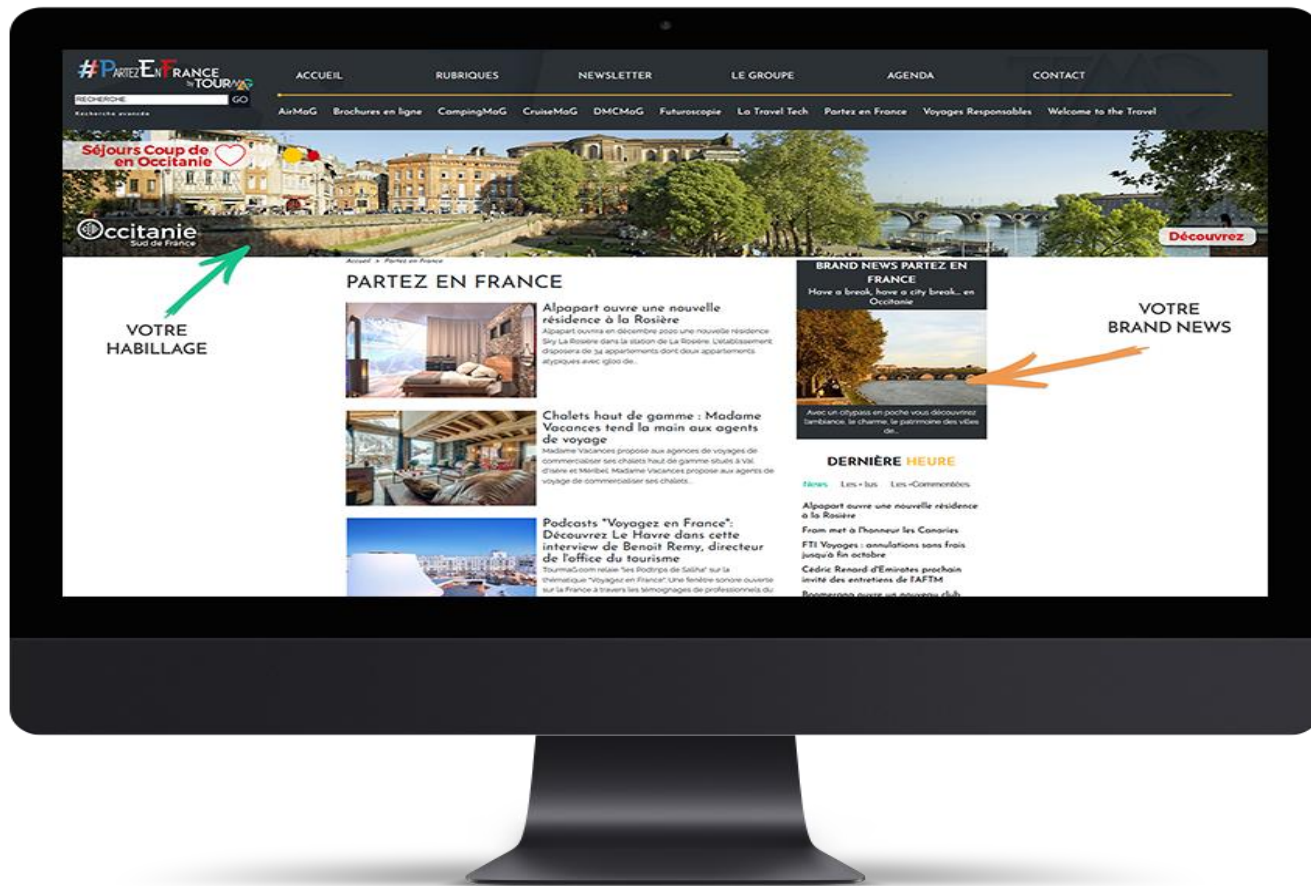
#PartezEnFrance by TOURMaG

RECHERCHE GO

Recherche avancée

ACCUEIL RUBRIQUES NEWSLETTER LE GROUPE AGENDA CONTACT

AirMaG Brochures en ligne CampingMaG CruiseMaG DMCMaG Futuroscopie La Travel Tech Partez en France Voyages Responsables Welcome to the Travel

Séjours Coup de en Occitanie

Occitanie Sud de France

Découvrez

Accueil » Partez en France

PARTEZ EN FRANCE

Alpapart ouvre une nouvelle résidence à la Rosière

Alpapart ouvrira en décembre 2020 une nouvelle résidence Sky La Rosière dans la station de La Rosière. L'établissement disposera de 34 appartements dont deux appartements atypiques avec igloo de...

Chalets haut de gamme : Madame Vacances tend la main aux agents de voyage

Madame Vacances propose aux agences de voyages de commercialiser ses chalets haut de gamme situés à Val d'Isère et Méribel. Madame Vacances propose aux agents de voyage de commercialiser ses chalets...

Podcasts "Voyagez en France": Découvrez Le Havre dans cette interview de Benoit Remy, directeur de l'office du tourisme

TourMaGcom relaie "les Podtrips de Saliha" sur la thématique "Voyagez en France". Une fenêtre sonore ouverte sur la France à travers les témoignages de professionnels du

BRAND NEWS PARTEZ EN FRANCE

Have a break, have a city break... en Occitanie

Avec un citypass en poche vous découvrirez l'ambiance, le charme, le patrimoine des villes de...

DERNIÈRE HEURE

News Les + lus Les +Commentées

Alpapart ouvre une nouvelle résidence à la Rosière

From met à l'honneur les Canaries

FTI Voyages : annulations sans frais jusqu'à fin octobre

Cédric Renard d'Emirates prochain invité des entretiens de l'AFTM

Boomerang ouvre un nouveau club

VOTRE HABILLAGE

VOTRE BRAND NEWS